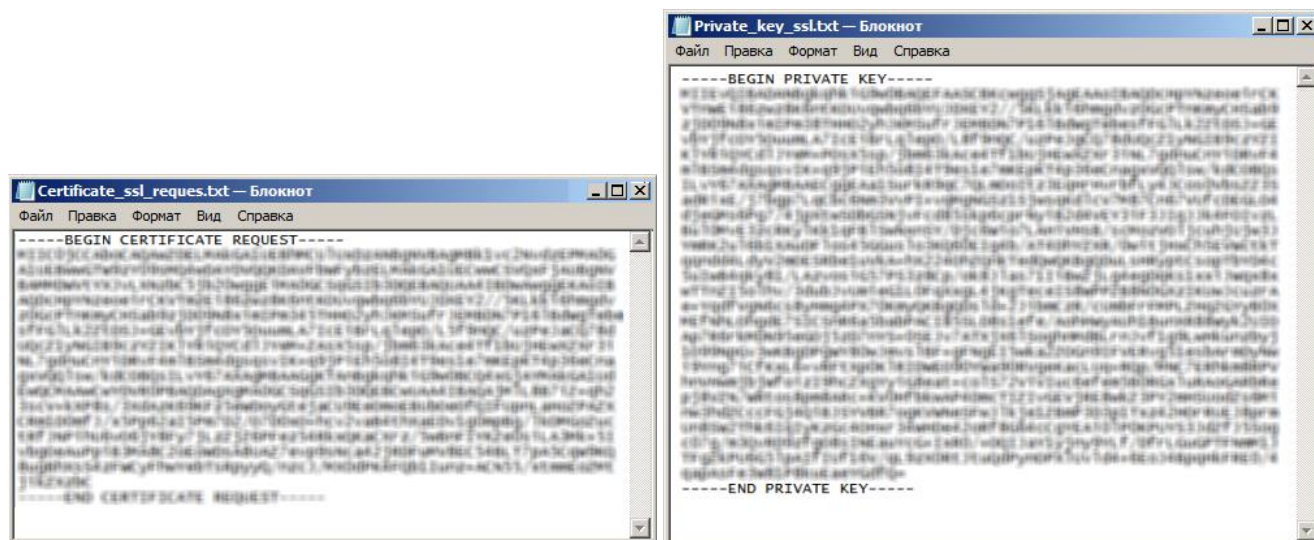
Private_key_ssl.txt — Блокнот

Файл Правка Формат Вид Справка

-----BEGIN PRIVATE KEY-----

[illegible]

-----END PRIVATE KEY-----

Certificate_ssl_reques.txt — Блокнот

Файл Правка Формат Вид Справка

-----BEGIN CERTIFICATE REQUEST-----

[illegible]

-----END CERTIFICATE REQUEST-----